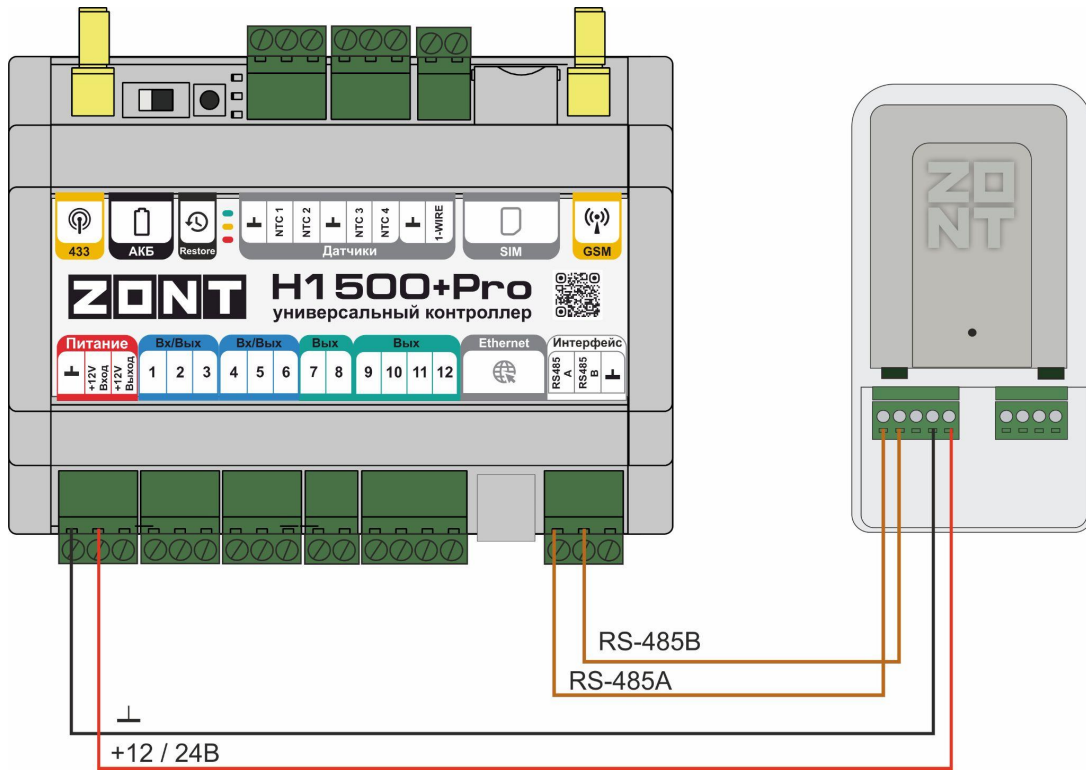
433
АКБ
Restore
⊥
NTC 1
NTC 2
⊥
NTC 3
NTC 4
⊥
1-WIRE
Датчики
SIM
GSM
ZONT
H1500+Pro
универсальный контроллер
Питание
⊥
+12V Вход
+12V Выход
Вх/Вых
1
2
3
Вх/Вых
4
5
6
Вых
7
8
Вых
9
10
11
12
Ethernet
Интерфейс
RS485 A
RS485 B
⊥
ZONT
RS-485B
RS-485A
⊥
+12 / 24В